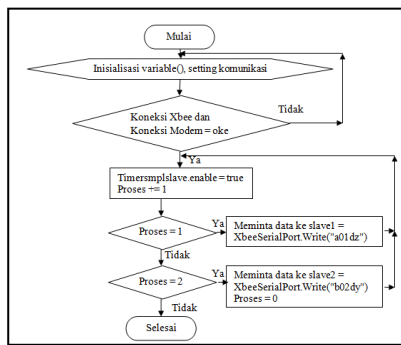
Mulai

Inisialisasi variable(), setting komunikasi

Koneksi Xbee dan Koneksi Modem = oke

Tidak

Ya

Timersmplslave.enable = true
Proses += 1

Proses = 1

Ya

Meminta data ke slave1 =
XbeeSerialPort.Write("a01dz")

Tidak

Proses = 2

Ya

Meminta data ke slave2 =
XbeeSerialPort.Write("b02dy")
Proses = 0

Tidak

Selesai